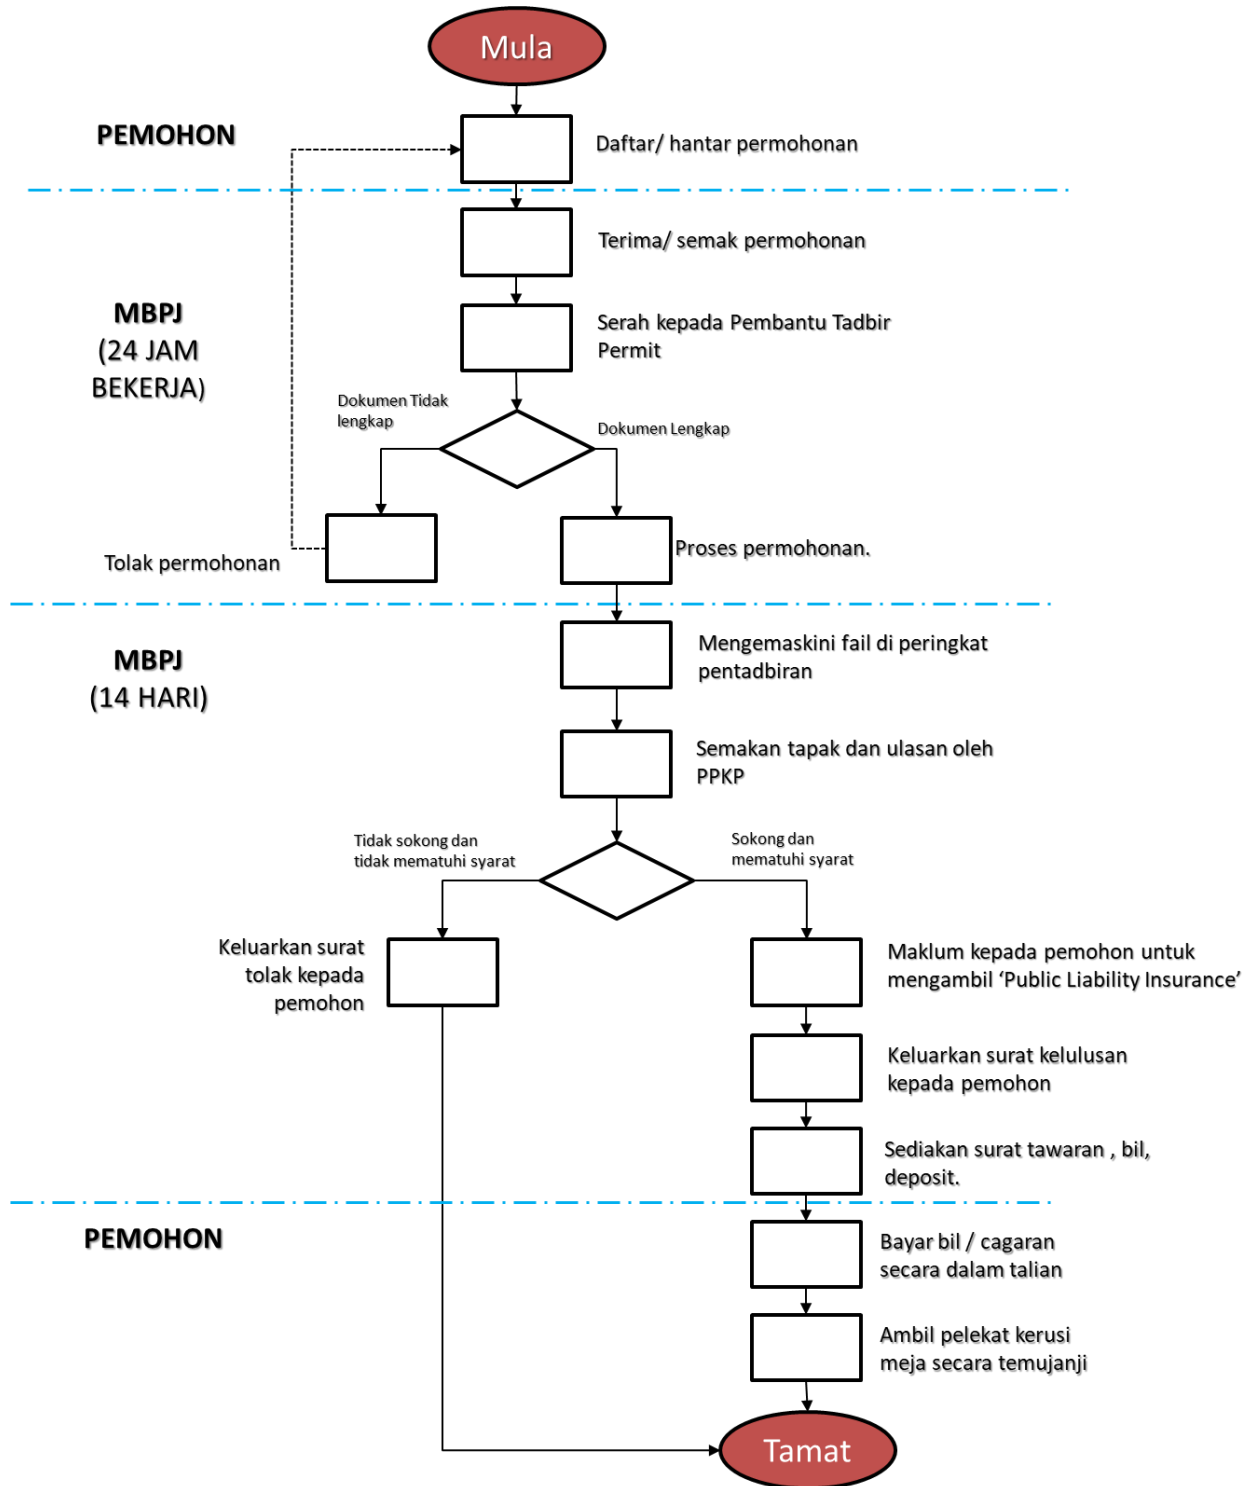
Mula

PEMOHON

Daftar/ hantar permohonan

MBPJ
(24 JAM BEKERJA)

Terima/ semak permohonan

Serah kepada Pembantu Tadbir Permit

Dokumen Tidak lengkap

Dokumen Lengkap

Tolak permohonan

Proses permohonan.

MBPJ
(14 HARI)

Mengemaskini fail di peringkat pentadbiran

Semakan tapak dan ulasan oleh PPKP

Tidak sokong dan tidak mematuhi syarat

Sokong dan mematuhi syarat

Keluarkan surat tolak kepada pemohon

Maklum kepada pemohon untuk mengambil ‘Public Liability Insurance’

Keluarkan surat kelulusan kepada pemohon

Sediakan surat tawaran , bil, deposit.

PEMOHON

Bayar bil / cagaran secara dalam talian

Ambil pelekat kerusi meja secara temujanji

Tamat